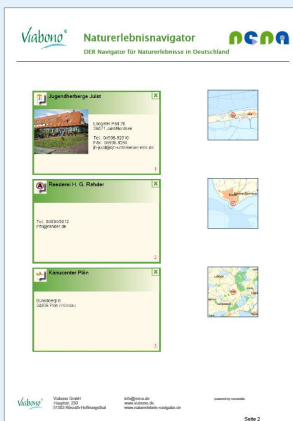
Viabono

Naturerlebnisnavigator

DER Navigator für Naturerlebnisse in Deutschland

nena

Jugendherberge Juist

Loogster Pad 20
26571 Juist/Nordsee

Tel.: 04935-92910
Fax.: 04935-8294
jh-juist@jugendherberge.de

1

Reederei H. G. Rahder

Tel.: 04834/3612
info@rahder.de

2

Kanucenter Plön

Gänsemarkt 1
24306 Plön (Holstein)

3

Viabono

Viabono GmbH
Hauptstr. 230
51503 Rösrath-Hoffnungsthal

info@nena.de
www.viabono.de
www.naturerlebnis-navigator.de

powered by nexxtable

Seite 2